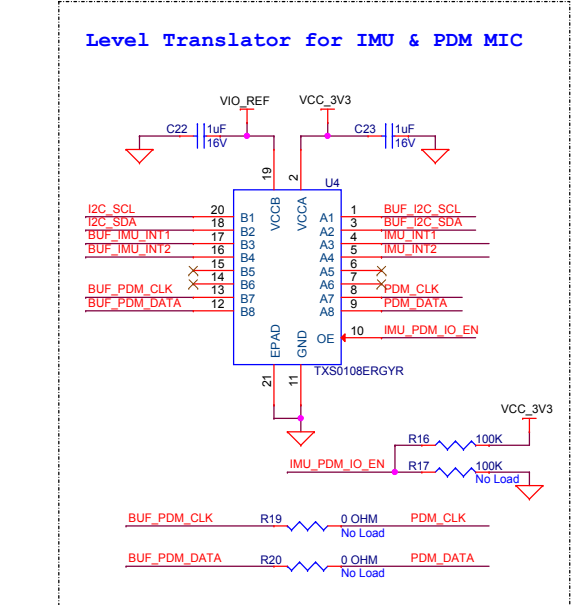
Level Translator for IMU & PDM MIC

VIO_REF
VCC_3V3
C22
1uF
16V
C23
1uF
16V
19
2
U4
VCCB
VCCA
I2C_SCL
20
B1
A1
1
BUF_I2C_SCL
I2C_SDA
18
B2
A2
3
BUF_I2C_SDA
BUF_IMU_INT1
17
B3
A3
4
IMU_INT1
BUF_IMU_INT2
16
B4
A4
5
IMU_INT2
15
B5
A5
6
14
B6
A6
7
BUF_PDM_CLK
13
B7
A7
8
PDM_CLK
BUF_PDM_DATA
12
B8
A8
9
PDM_DATA
OE
10
IMU_PDM_IO_EN
EPAD
GND
21
11
TXS0108ERGYR

VCC_3V3
R16
100K
IMU_PDM_IO_EN
R17
100K
No Load

BUF_PDM_CLK
R19
0 OHM
No Load
PDM_CLK

BUF_PDM_DATA
R20
0 OHM
No Load
PDM_DATA